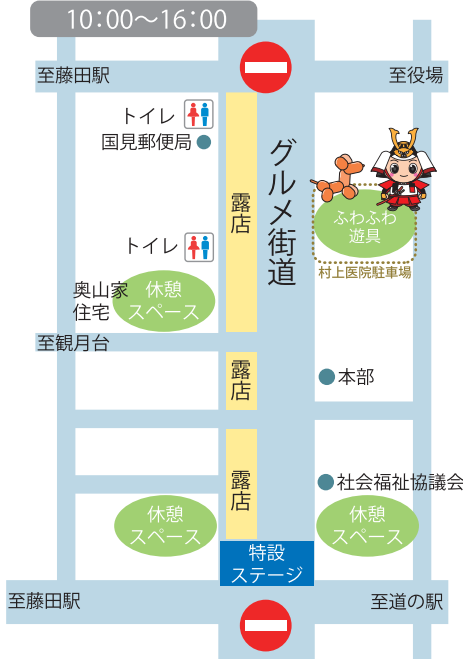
10:00〜16:00

至藤田駅

至役場

トイレ

国見郵便局

グルメ街道

露店

ふわふわ遊具

村上医院駐車場

トイレ

奥山家住宅

休憩スペース

至観月台

露店

本部

露店

社会福祉協議会

休憩スペース

休憩スペース

特設ステージ

至藤田駅

至道の駅